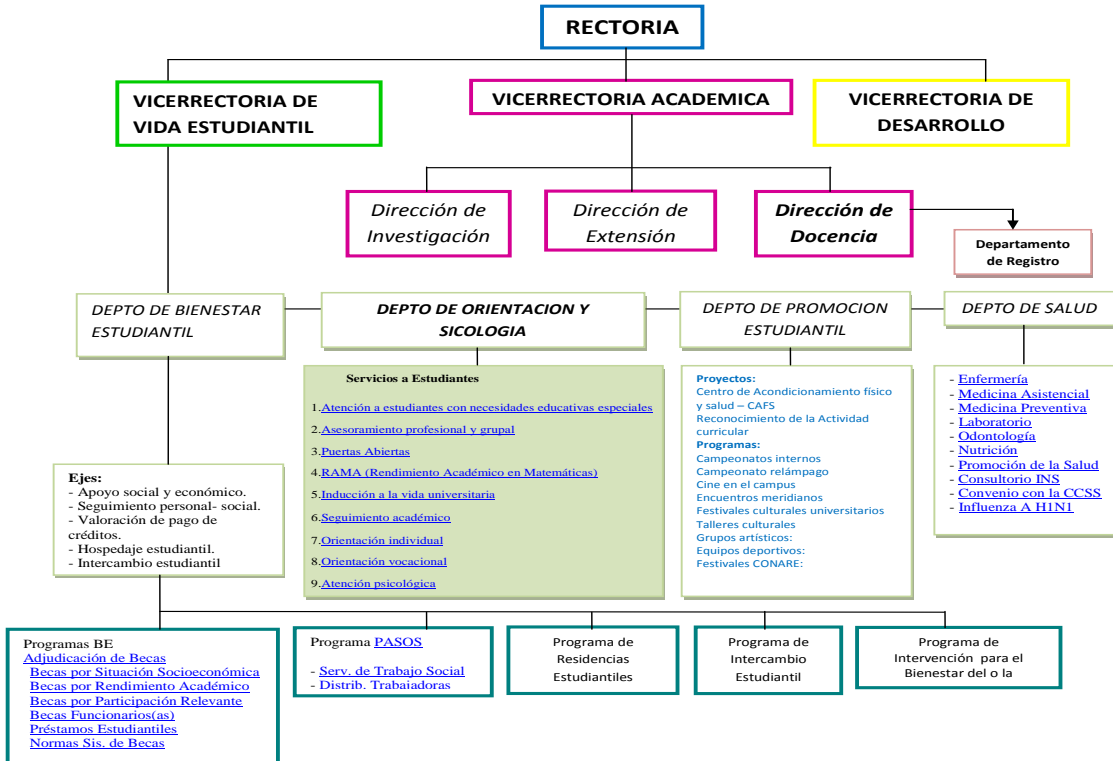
RECTORIA

VICERRECTORIA DE VIDA ESTUDIANTIL

VICERRECTORIA ACADEMICA

VICERRECTORIA DE DESARROLLO

Dirección de Investigación

Dirección de Extensión

Dirección de Docencia

Departamento de Registro

DEPTO DE BIENESTAR ESTUDIANTIL

DEPTO DE ORIENTACION Y SICOLOGIA

DEPTO DE PROMOCION ESTUDIANTIL

DEPTO DE SALUD

Servicios a Estudiantes

1.Atención a estudiantes con necesidades educativas especiales
2.Asesoramiento profesional y grupal
3.Puertas Abiertas
4.RAMA (Rendimiento Académico en Matemáticas)
5.Inducción a la vida universitaria
6.Seguimiento académico
7.Orientación individual
8.Orientación vocacional
9.Atención psicológica

Proyectos:
Centro de Acondicionamiento físico y salud – CAFS
Reconocimiento de la Actividad curricular
Programas:
Campeonatos internos
Campeonato relámpago
Cine en el campus
Encuentros meridianos
Festivales culturales universitarios
Talleres culturales
Grupos artísticos:
Equipos deportivos:
Festivales CONARE:

- Enfermería
- Medicina Asistencial
- Medicina Preventiva
- Laboratorio
- Odontología
- Nutrición
- Promoción de la Salud
- Consultorio INS
- Convenio con la CCSS
- Influenza A H1N1

Ejes:
- Apoyo social y económico.
- Seguimiento personal- social.
- Valoración de pago de créditos.
- Hospedaje estudiantil.
- Intercambio estudiantil

Programas BE
Adjudicación de Becas
Becas por Situación Socioeconómica
Becas por Rendimiento Académico
Becas por Participación Relevante
Becas Funcionarios(as)
Préstamos Estudiantiles
Normas Sis. de Becas

Programa PASOS

- Serv. de Trabajo Social
- Distrib. Trabajadoras

Programa de Residencias Estudiantiles

Programa de Intercambio Estudiantil

Programa de Intervención para el Bienestar del o la